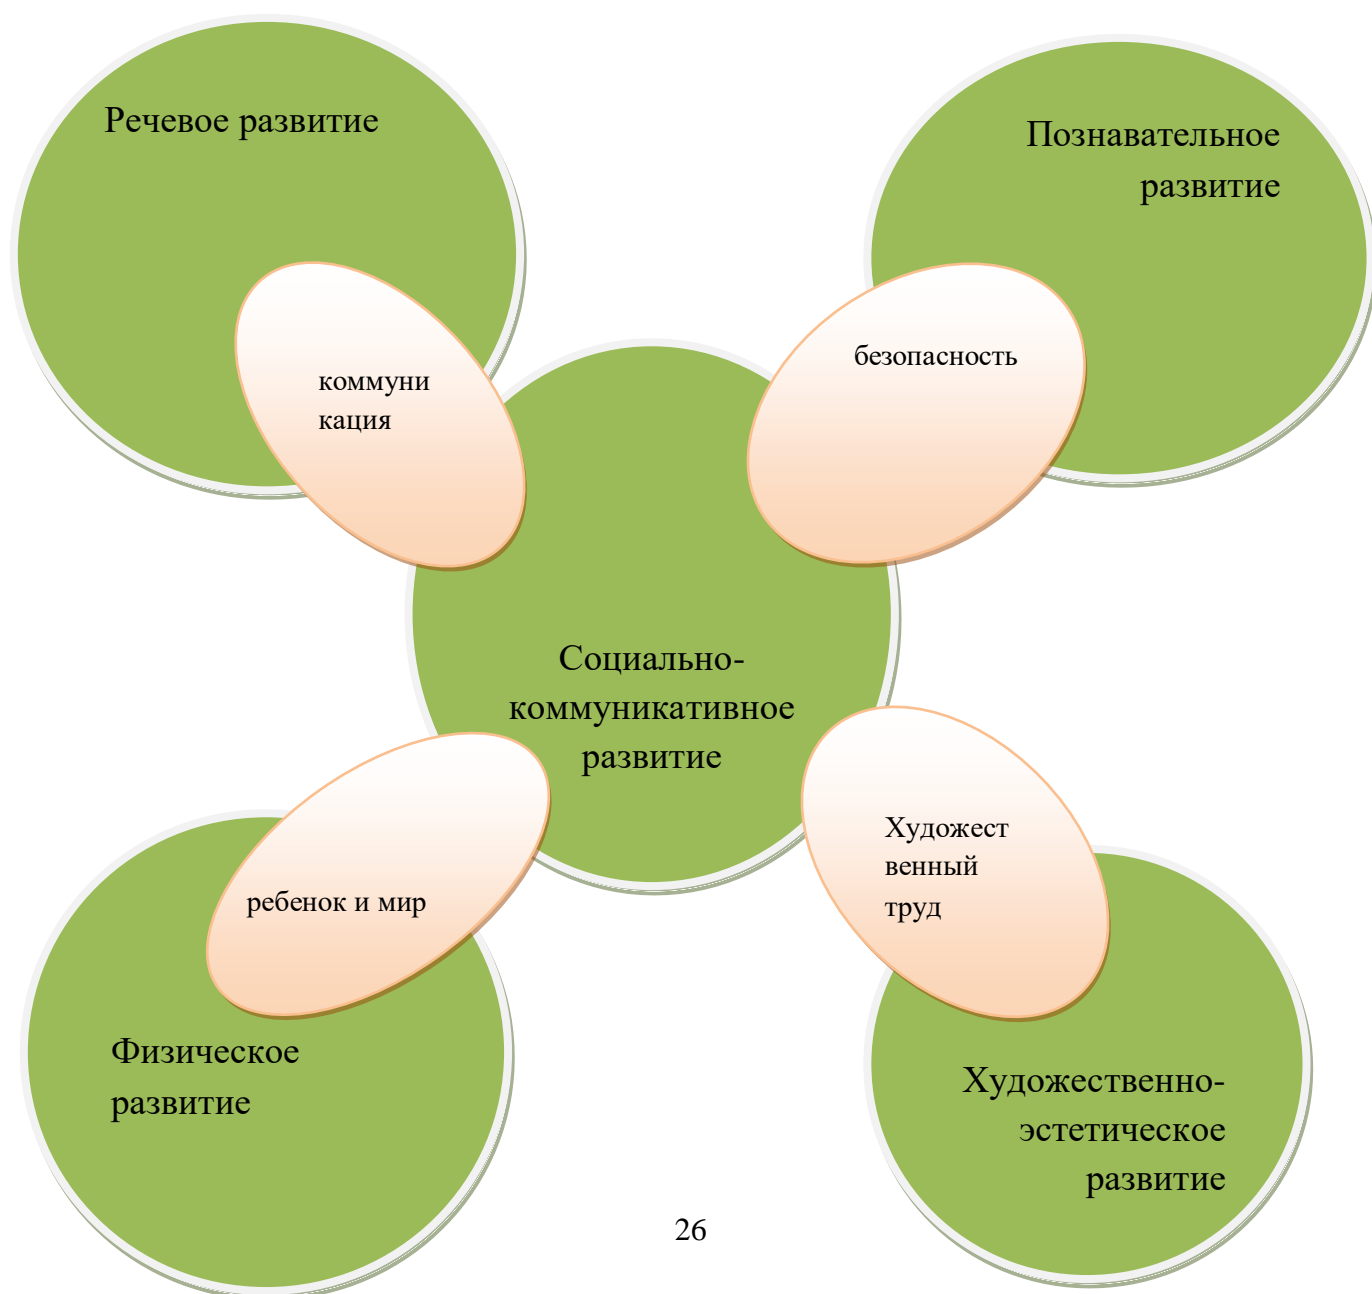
Речевое развитие

Познавательное развитие

коммуни кация

безопасность

Социально-коммуникативное развитие

ребенок и мир

Художест венный труд

Физическое развитие

Художественно-эстетическое развитие

26